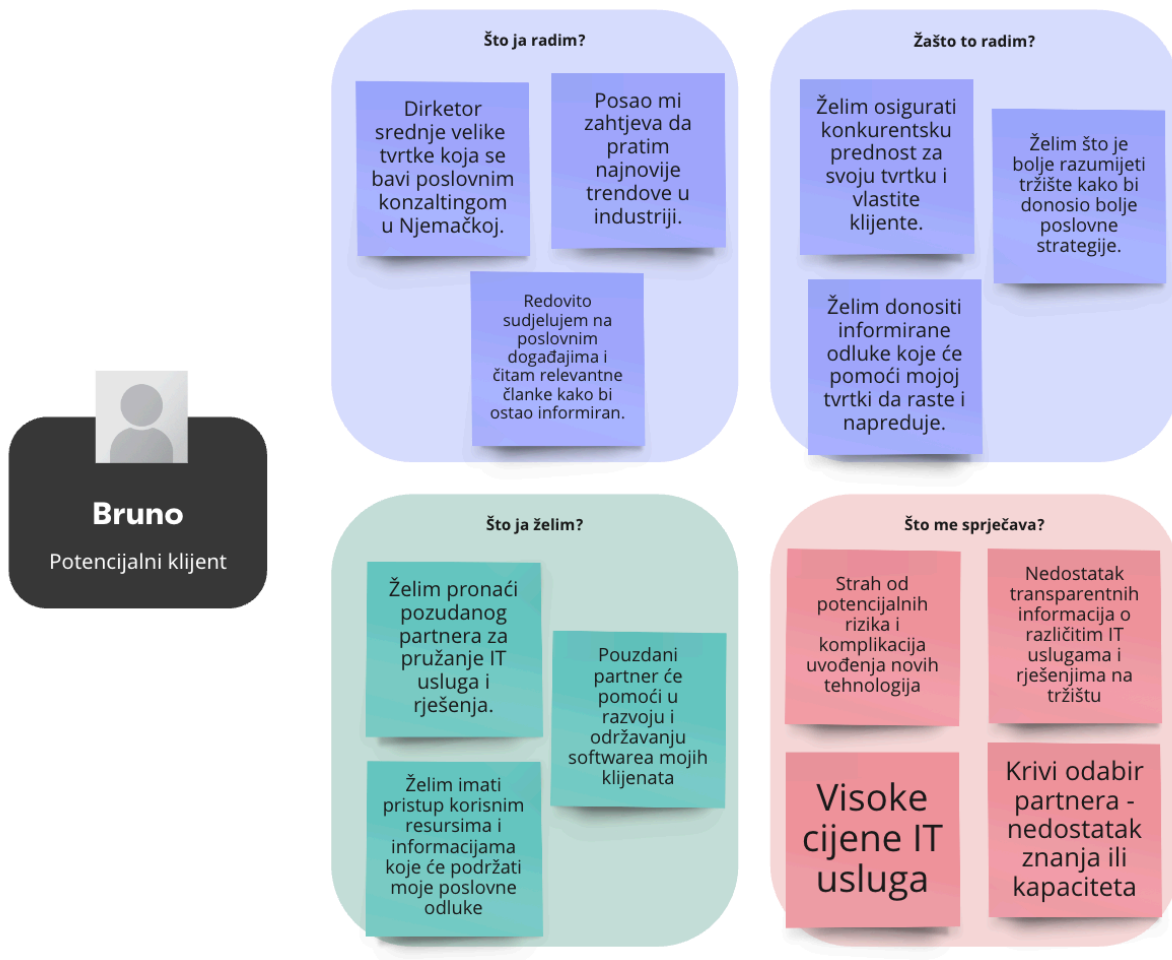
Bruno

Potencijalni klijent

Što ja radim?

Dirketor srednje velike tvrtke koja se bavi poslovnim konzaltingom u Njemačkoj.

Posao mi zahtjeva da pratim najnovije trendove u industriji.

Redovito sudjelujem na poslovnim događajima i čitam relevantne članke kako bi ostao informiran.

Zašto to radim?

Želim osigurati konkurentsku prednost za svoju tvrtku i vlastite klijente.

Želim što je bolje razumijeti tržište kako bi donosio bolje poslovne strategije.

Želim donositi informirane odluke koje će pomoći mojoj tvrtki da raste i napreduje.

Što ja želim?

Želim pronaći pozudanog partnera za pružanje IT usluga i rješenja.

Pouzdani partner će pomoći u razvoju i održavanju softwarea mojih klijenata

Želim imati pristup korisnim resursima i informacijama koje će podržati moje poslovne odluke

Što me sprječava?

Strah od potencijalnih rizika i komplikacija uvođenja novih tehnologija

Nedostatak transparentnih informacija o različitim IT uslugama i rješenjima na tržištu

Visoke cijene IT usluga

Krivi odabir partnera - nedostatak znanja ili kapaciteta